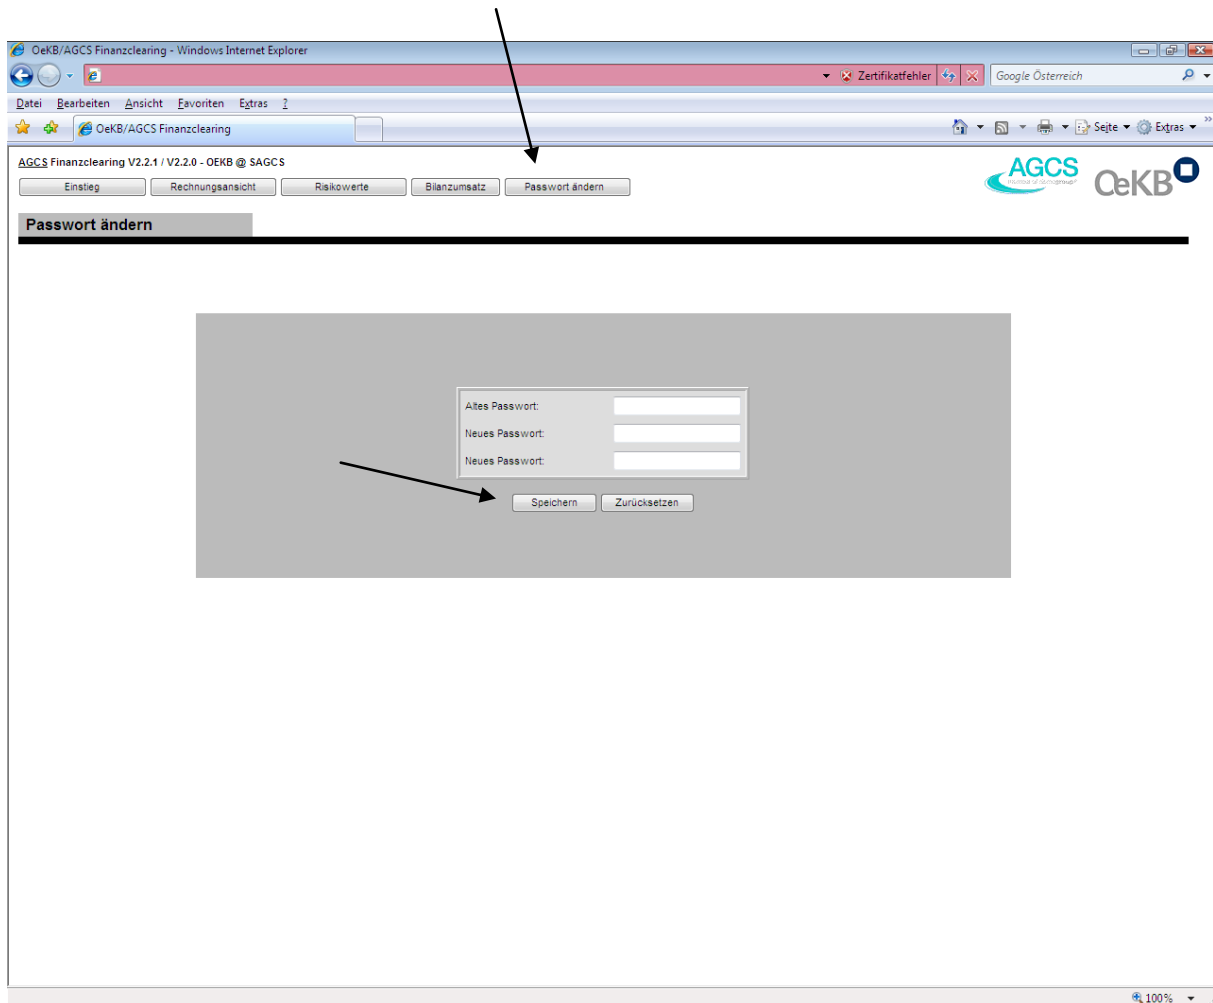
OeKB/AGCS Finanzclearing - Windows Internet Explorer

Zertifikatfehler

Google Österreich

Datei Bearbeiten Ansicht Favoriten Extras ?

OeKB/AGCS Finanzclearing

Seite Extras

AGCS Finanzclearing V2.2.1 / V2.2.0 - OEKB @ $AGCS

Einstieg | Rechnungsansicht | Risikowerte | Bilanzumsatz | Passwort ändern

AGCS

OeKB

Passwort ändern

Altes Passwort:

Neues Passwort:

Neues Passwort:

Speichern | Zurücksetzen

100%